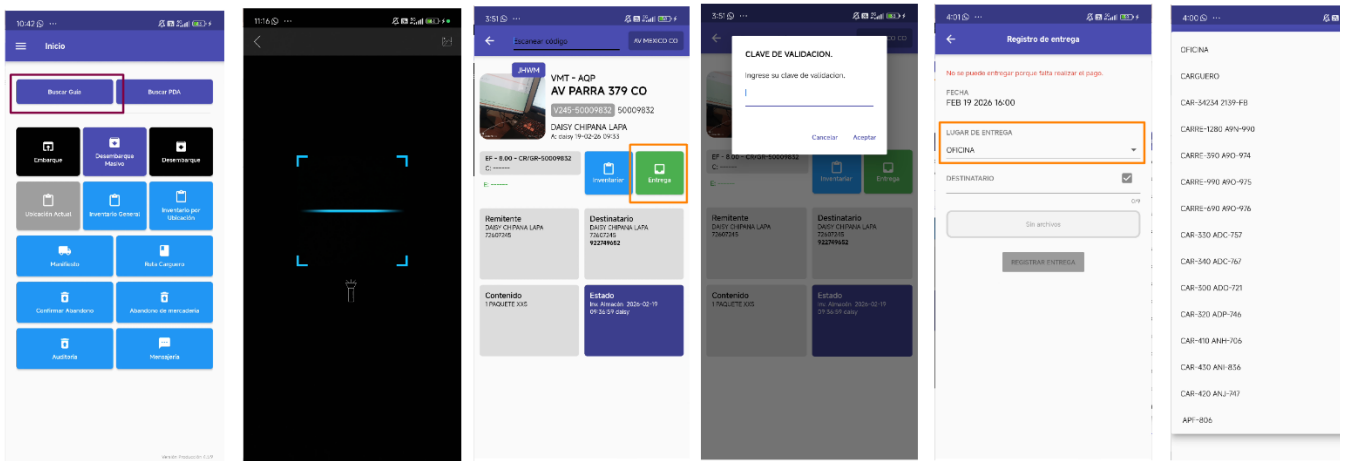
10:42 ···

Inicio

Buscar Guia

Buscar PDA

Embarque

Desembarque Masivo

Desembarque

Ubicación Actual

Inventario General

Inventario por Ubicación

Manifiesto

Ruta Carguero

Confirmar Abandono

Abandono de mercadería

Auditoria

Mensajería

Versión Producción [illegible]

11:16 ···

3:51 ···

Escanear código

AV MEXICO CO

JHWM

VMT - AQP

AV PARRA 379 CO

V245-50009832 50009832

DAISY CHIPANA LAPA

A: daisy 19-02-26 09:33

EF - 8.00 - CR/GR-50009832

C: -------

E: -------

Inventariar

Entrega

Remitente

DAISY CHIPANA LAPA

72607245

Destinatario

DAISY CHIPANA LAPA

72607245

922749652

Contenido

1 PAQUETE XXS

Estado

Inv. Almacén 2026-02-19 09:36:59 daisy

3:57 ···

CLAVE DE VALIDACION.

Ingrese su clave de validacion.

Cancelar

Aceptar

4:01 ···

Registro de entrega

No se puede entregar porque falta realizar el pago.

FECHA

FEB 19 2026 16:00

LUGAR DE ENTREGA

OFICINA

DESTINATARIO

0/9

Sin archivos

REGISTRAR ENTREGA

4:00 ···

OFICINA

CARGUERO

CAR-34234 2139-F8

CARRE-1280 A9N-990

CARRE-390 A9O-974

CARRE-990 A9O-975

CARRE-690 A9O-976

CAR-330 ADC-757

CAR-340 ADC-767

CAR-300 ADO-721

CAR-320 ADP-746

CAR-410 ANH-706

CAR-430 ANI-836

CAR-420 ANJ-747

APF-806